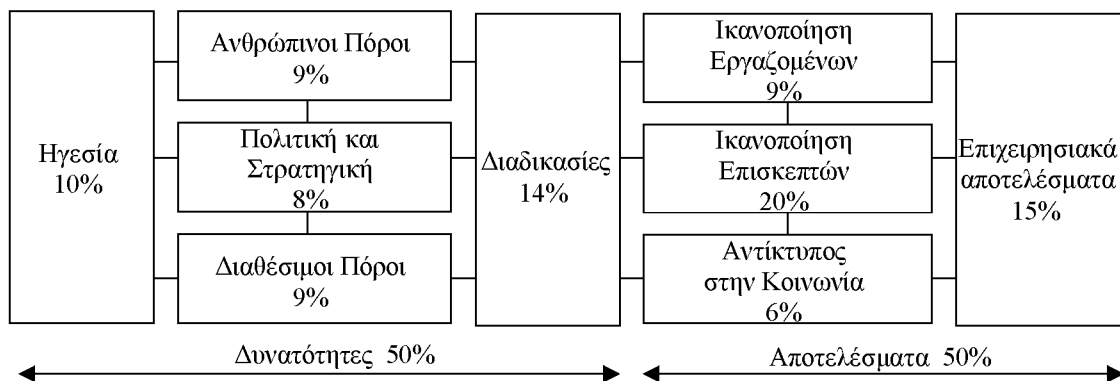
Ηγεσία 10%

Ανθρώπινοι Πόροι 9%

Πολιτική και Στρατηγική 8%

Διαθέσιμοι Πόροι 9%

Διαδικασίες 14%

Ικανοποίηση Εργαζομένων 9%

Ικανοποίηση Επισκεπτών 20%

Αντίκτυπος στην Κοινωνία 6%

Επιχειρησιακά αποτελέσματα 15%

Δυνατότητες 50%

Αποτελέσματα 50%